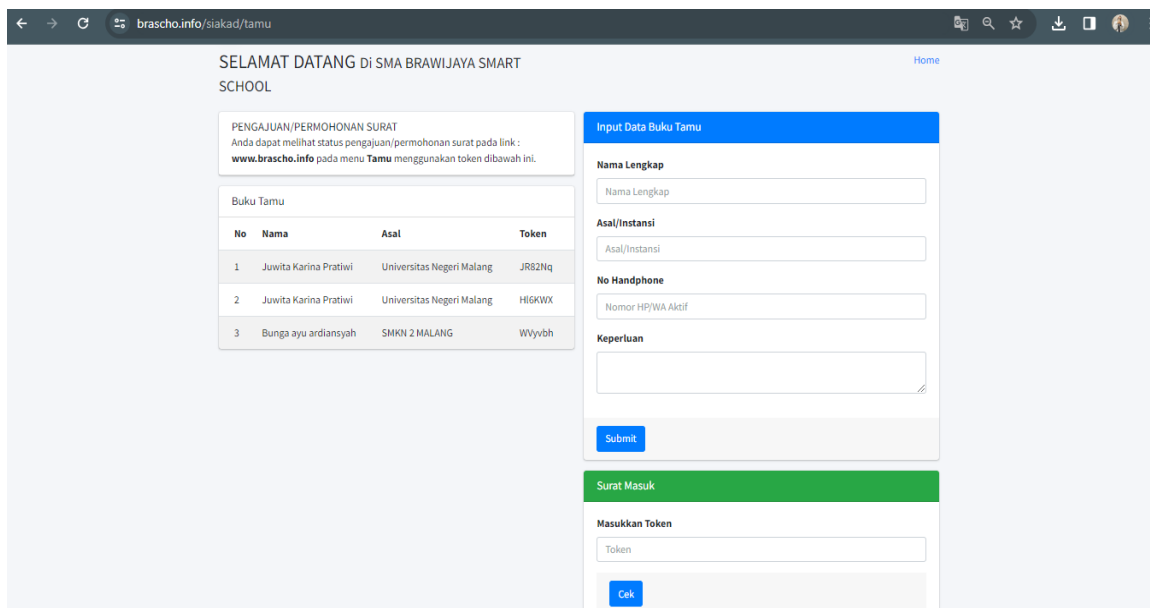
brascho.info/siakad/tamu

SELAMAT DATANG Di SMA BRAWIJAYA SMART SCHOOL

Home

PENGAJUAN/PERMOHONAN SURAT
Anda dapat melihat status pengajuan/permohonan surat pada link : **www.brascho.info** pada menu **Tamu** menggunakan token dibawah ini.

Buku Tamu

| No | Nama | Asal | Token |
|---|---|---|---|
| 1 | Juwita Karina Pratiwi | Universitas Negeri Malang | JR82Nq |
| 2 | Juwita Karina Pratiwi | Universitas Negeri Malang | Hl6KWX |
| 3 | Bunga ayu ardiansyah | SMKN 2 MALANG | WVyvbh |

Input Data Buku Tamu

Nama Lengkap
Nama Lengkap

Asal/Instansi
Asal/Instansi

No Handphone
Nomor HP/WA Aktif

Keperluan

Submit

Surat Masuk

Masukkan Token
Token

Cek